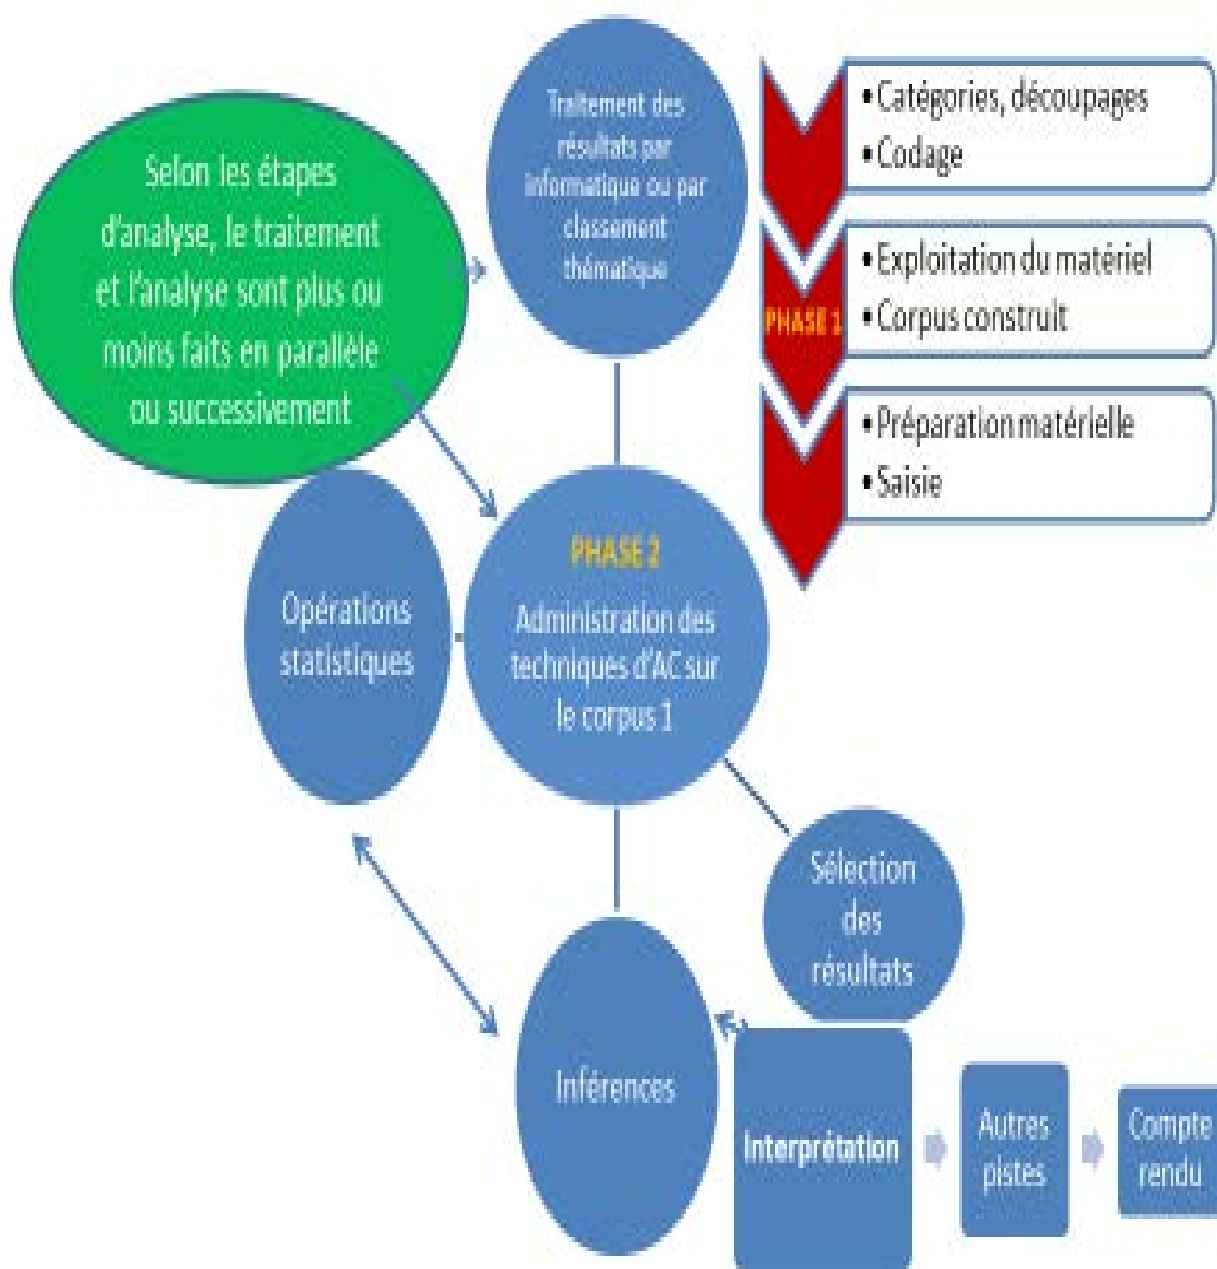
Selon les étapes d'analyse, le traitement et l'analyse sont plus ou moins faits en parallèle ou successivement

Traitement des résultats par informatique ou par classement thématique

PHASE 1

•Catégories, découpages
•Codage

•Exploitation du matériel
•Corpus construit

•Préparation matérielle
•Saisie

Opérations statistiques

PHASE 2

Administration des techniques d'AC sur le corpus 1

Sélection des résultats

Inférences

Interprétation

Autres pistes

Compte rendu